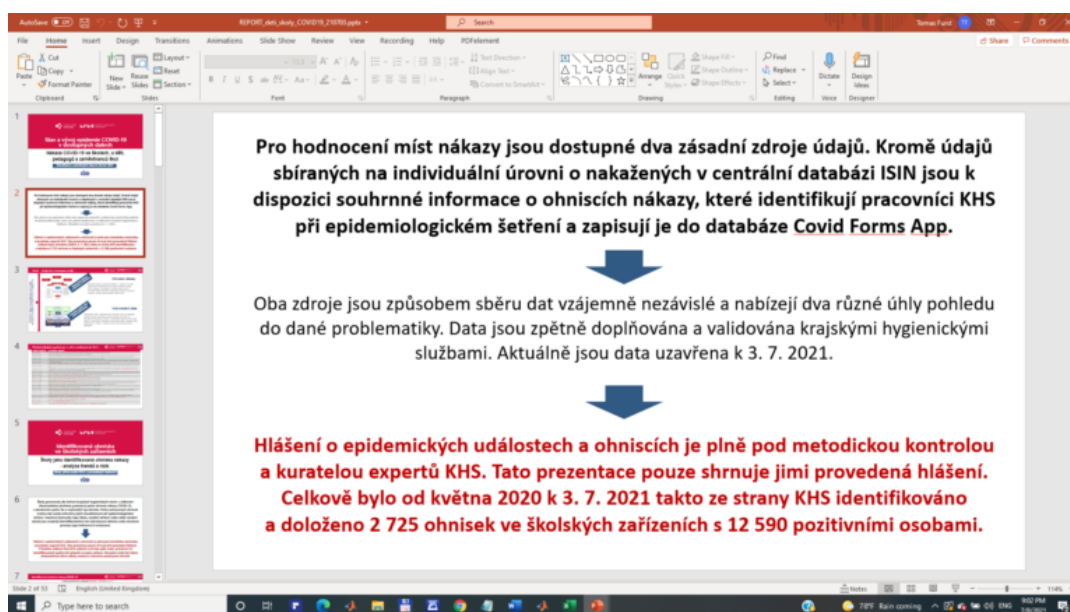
AutoSave Off REPORT_deti_skoly_COVID19_210700.pptx Search Tomas Fund

File Home Insert Design Transitions Animations Slide Show Review View Recording Help PDFelement Share Comments

Paste Cut Copy Format Painter Clipboard New Slide Reuse Slides Layout Reset Section Slides Font Paragraph Text Direction Align Text Convert to SmartArt Drawing Arrange Quick Styles Shape Fill Shape Outline Shape Effects Find Replace Select Editing Dictate Voice Design Ideas Designer

1

2

3

4

5

6

7

Pro hodnocení míst nákazy jsou dostupné dva zásadní zdroje údajů. Kromě údajů sbíraných na individuální úrovni o nakažených v centrální databázi ISIN jsou k dispozici souhrnné informace o ohniscích nákazy, které identifikují pracovníci KHS při epidemiologickém šetření a zapisují je do databáze Covid Forms App.

Oba zdroje jsou způsobem sběru dat vzájemně nezávislé a nabízejí dva různé úhly pohledu do dané problematiky. Data jsou zpětně doplňována a validována krajskými hygienickými službami. Aktuálně jsou data uzavřena k 3. 7. 2021.

Hlášení o epidemických událostech a ohniscích je plně pod metodickou kontrolou a kuratelou expertů KHS. Tato prezentace pouze shrnuje jimi provedená hlášení. Celkově bylo od května 2020 k 3. 7. 2021 takto ze strany KHS identifikováno a doloženo 2 725 ohnisek ve školských zařízeních s 12 590 pozitivními osobami.

Slide 2 of 53 English (United Kingdom) Notes 114%

Type here to search 78°F Rain coming ENG 9:02 PM